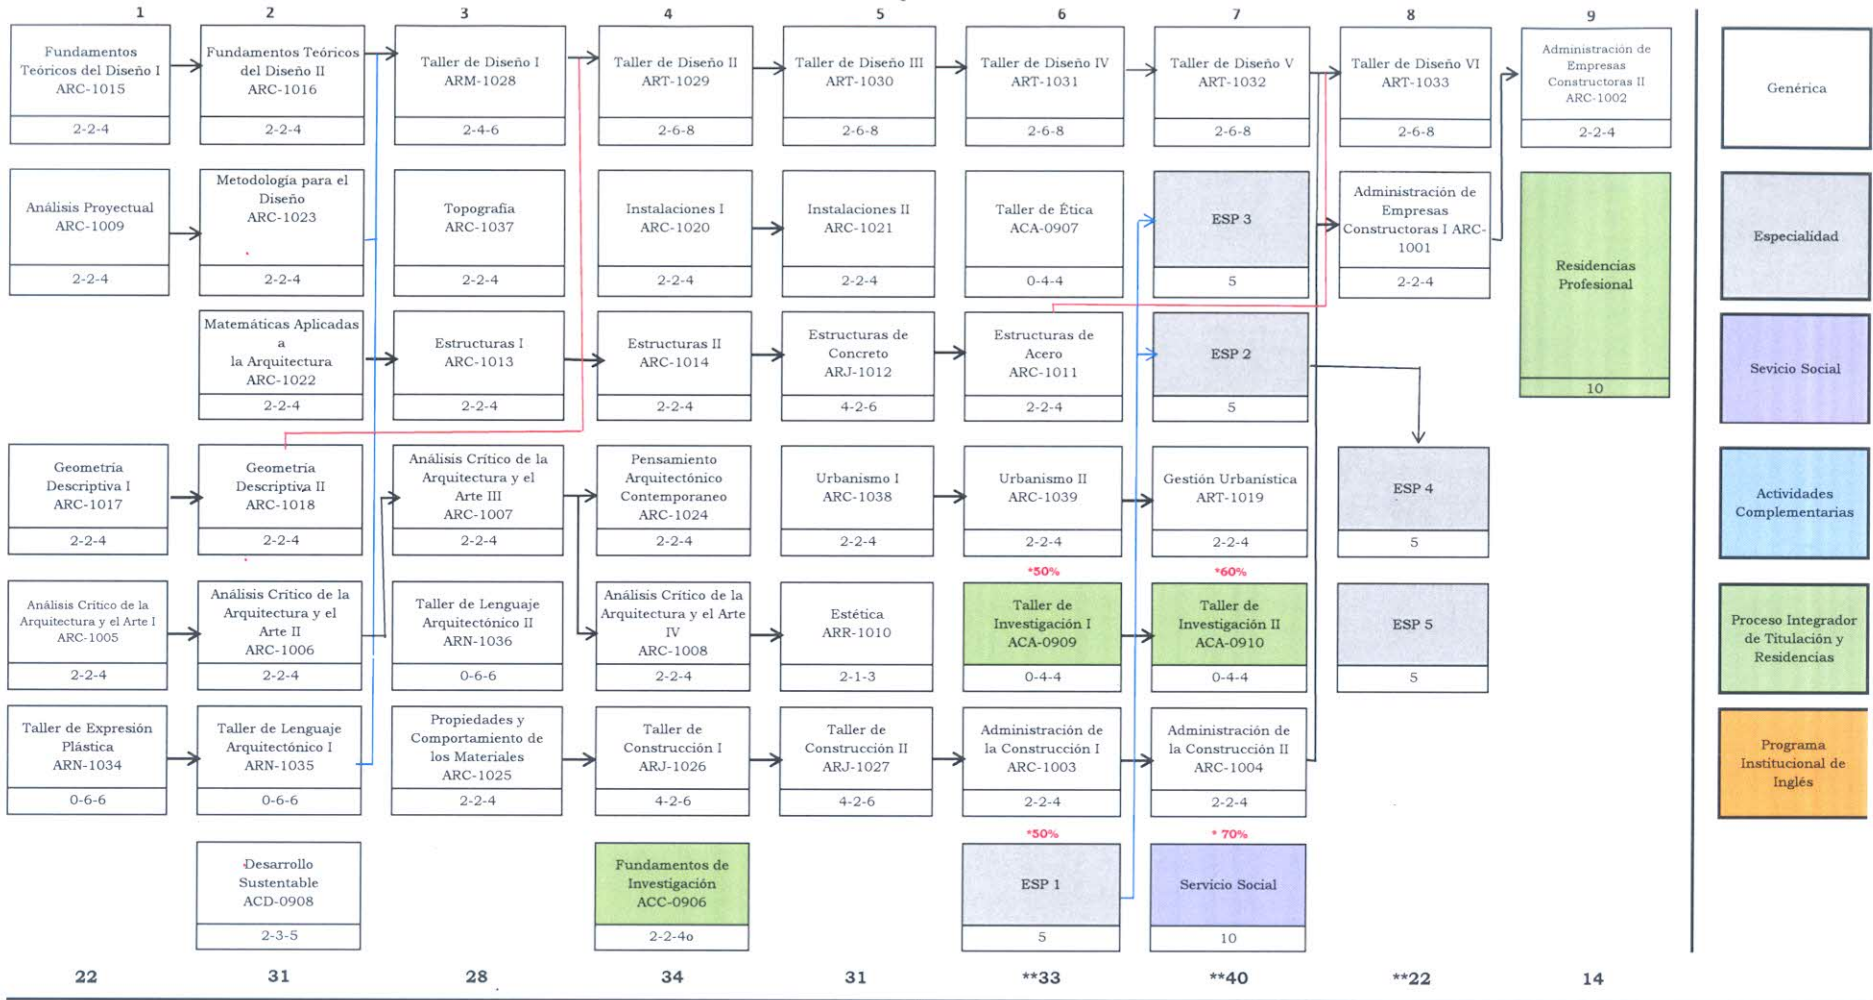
1

Fundamentos Teóricos del Diseño I ARC-1015
2-2-4

Análisis Proyectual ARC-1009
2-2-4

Geometría Descriptiva I ARC-1017
2-2-4

Análisis Crítico de la Arquitectura y el Arte I ARC-1005
2-2-4

Taller de Expresión Plástica ARN-1034
0-6-6

22

2

Fundamentos Teóricos del Diseño II ARC-1016
2-2-4

Metodología para el Diseño ARC-1023
2-2-4

Matemáticas Aplicadas a la Arquitectura ARC-1022
2-2-4

Geometría Descriptiva II ARC-1018
2-2-4

Análisis Crítico de la Arquitectura y el Arte II ARC-1006
2-2-4

Taller de Lenguaje Arquitectónico I ARN-1035
0-6-6

Desarrollo Sustentable ACD-0908
2-3-5

31

3

Taller de Diseño I ARM-1028
2-4-6

Topografía ARC-1037
2-2-4

Estructuras I ARC-1013
2-2-4

Análisis Crítico de la Arquitectura y el Arte III ARC-1007
2-2-4

Taller de Lenguaje Arquitectónico II ARN-1036
0-6-6

Propiedades y Comportamiento de los Materiales ARC-1025
2-2-4

28

4

Taller de Diseño II ART-1029
2-6-8

Instalaciones I ARC-1020
2-2-4

Estructuras II ARC-1014
2-2-4

Pensamiento Arquitectónico Contemporaneo ARC-1024
2-2-4

Análisis Crítico de la Arquitectura y el Arte IV ARC-1008
2-2-4

Taller de Construcción I ARJ-1026
4-2-6

Fundamentos de Investigación ACC-0906
2-2-4o

34

5

Taller de Diseño III ART-1030
2-6-8

Instalaciones II ARC-1021
2-2-4

Estructuras de Concreto ARJ-1012
4-2-6

Urbanismo I ARC-1038
2-2-4

Estética ARR-1010
2-1-3

Taller de Construcción II ARJ-1027
4-2-6

31

6

Taller de Diseño IV ART-1031
2-6-8

Taller de Ética ACA-0907
0-4-4

Estructuras de Acero ARC-1011
2-2-4

Urbanismo II ARC-1039
2-2-4

*50%
Taller de Investigación I ACA-0909
0-4-4

Administración de la Construcción I ARC-1003
2-2-4

*50%
ESP 1
5

**33

7

Taller de Diseño V ART-1032
2-6-8

ESP 3
5

ESP 2
5

Gestión Urbanística ART-1019
2-2-4

*60%
Taller de Investigación II ACA-0910
0-4-4

Administración de la Construcción II ARC-1004
2-2-4

* 70%
Servicio Social
10

**40

8

Taller de Diseño VI ART-1033
2-6-8

Administración de Empresas Constructoras I ARC-1001
2-2-4

ESP 4
5

ESP 5
5

**22

9

Administración de Empresas Constructoras II ARC-1002
2-2-4

Residencias Profesional
10

14

Genérica

Especialidad

Sevicio Social

Actividades Complementarias

Proceso Integrador de Titulación y Residencias

Programa Institucional de Inglés